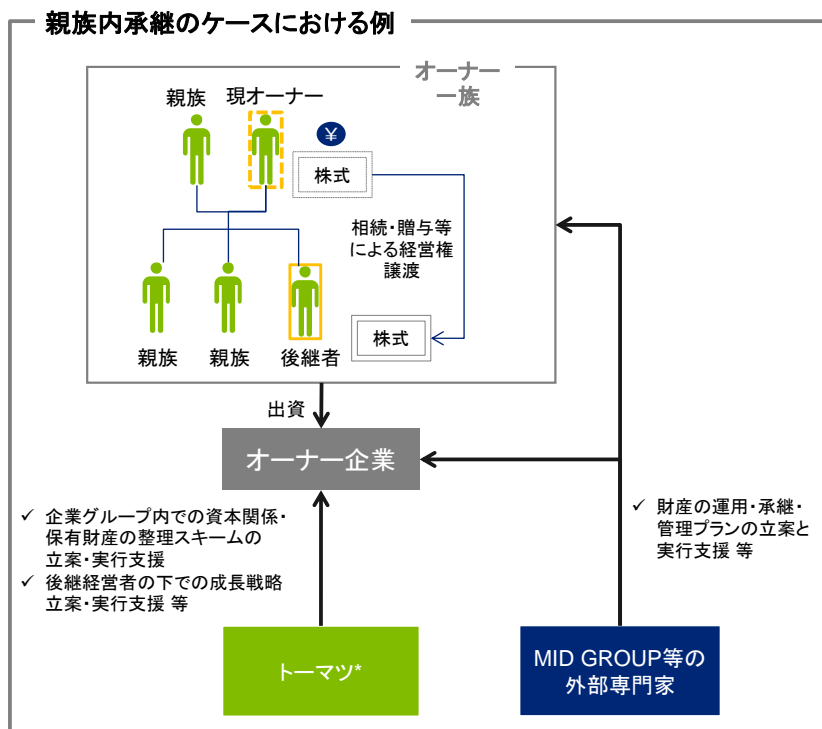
親族内承継のケースにおける例

オーナー一族

親族　現オーナー

¥

株式

相続・贈与等による経営権譲渡

株式

親族　親族　後継者

出資

オーナー企業

✓ 企業グループ内での資本関係・保有財産の整理スキームの立案・実行支援
✓ 後継経営者の下での成長戦略立案・実行支援 等

✓ 財産の運用・承継・管理プランの立案と実行支援 等

トーマツ*

MID GROUP等の外部専門家